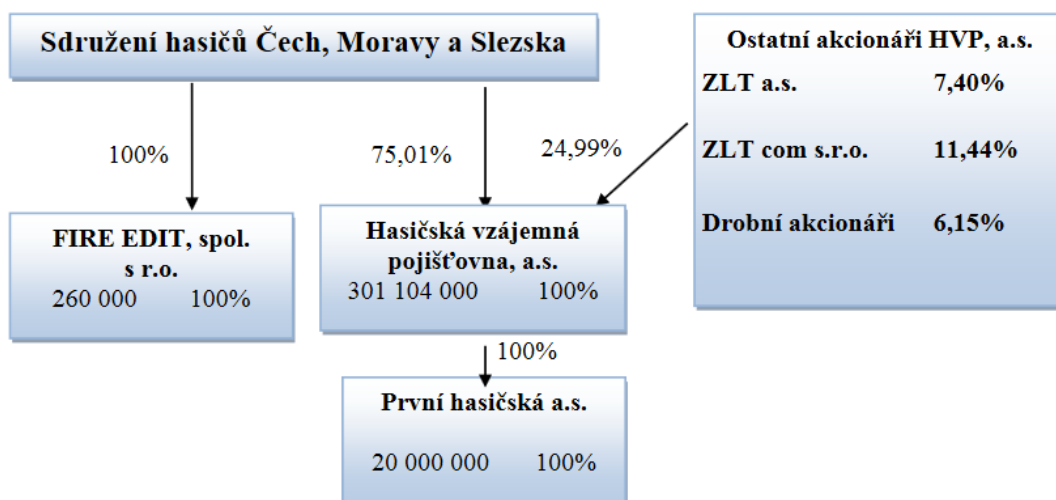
Sdružení hasičů Čech, Moravy a Slezska

Ostatní akcionáři HVP, a.s.

ZLT a.s. 7,40%

ZLT com s.r.o. 11,44%

Drobní akcionáři 6,15%

100%

75,01%

24,99%

FIRE EDIT, spol. s r.o.
260 000 100%

Hasičská vzájemná pojišťovna, a.s.
301 104 000 100%

100%

První hasičská a.s.

20 000 000 100%